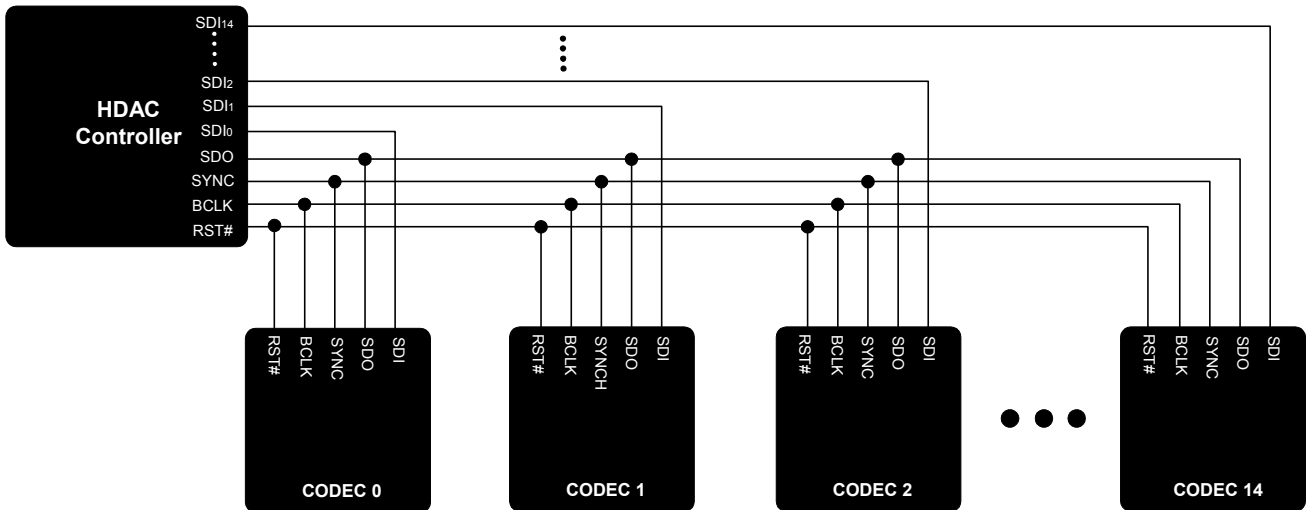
HDAC Controller

$SDI_{14}$

$SDI_2$

$SDI_1$

$SDI_0$

SDO

SYNC

BCLK

RST#

RST#
BCLK
SYNC
SDO
SDI

CODEC 0

RST#
BCLK
SYNCH
SDO
SDI

CODEC 1

RST#
BCLK
SYNC
SDO
SDI

CODEC 2

RST#
BCLK
SYNC
SDO
SDI

CODEC 14